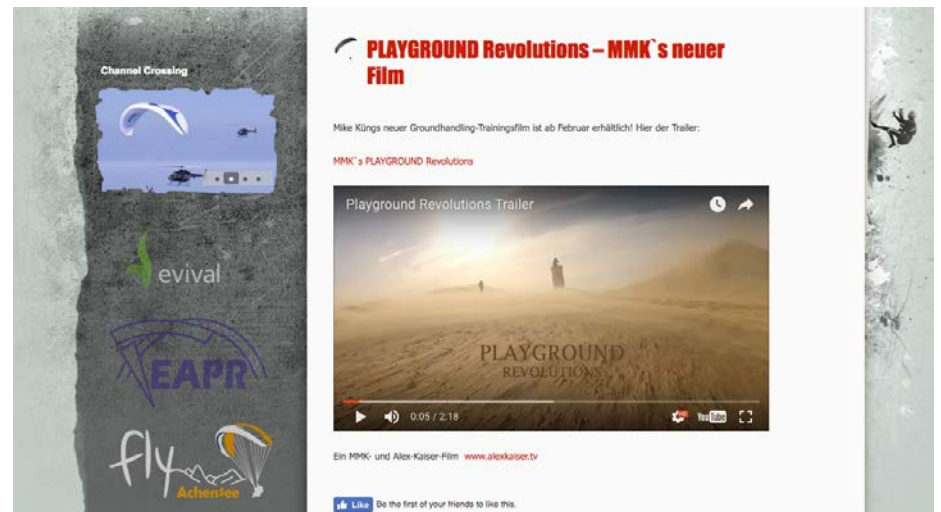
Channel Crossing

evival

EAPR

fly Achensee

PLAYGROUND Revolutions – MMK`s neuer Film

Mike Küngs neuer Groundhandling-Trainingsfilm ist ab Februar erhältlich! Hier der Trailer:

MMK`s PLAYGROUND Revolutions

Playground Revolutions Trailer

PLAYGROUND REVOLUTIONS

0:05 / 2:18

YouTube

Ein MMK- und Alex-Kaiser-Film www.alexkaiser.tv

Like Be the first of your friends to like this.